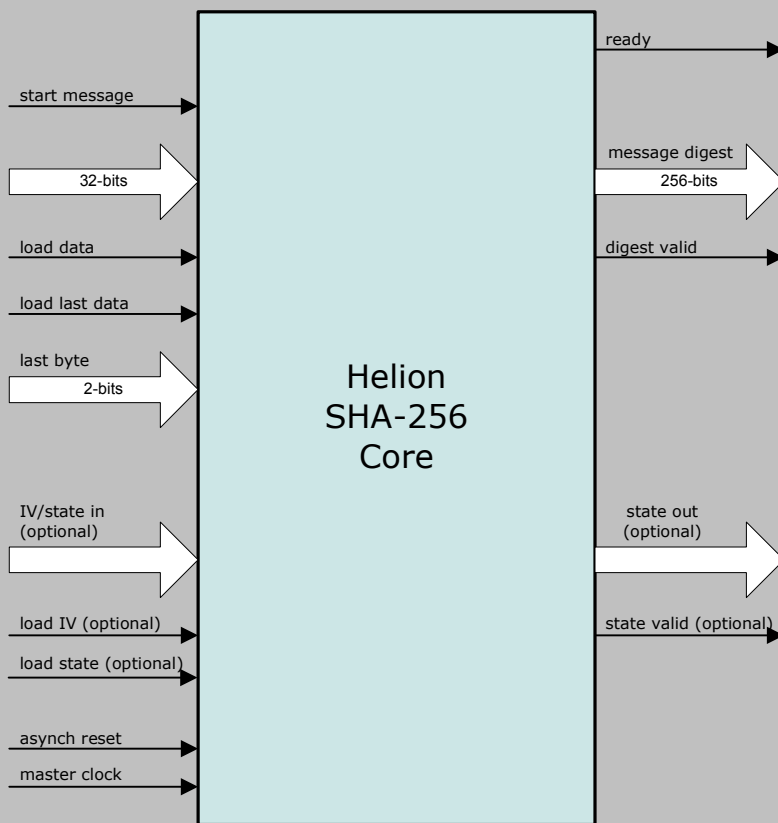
start message

32-bits

load data

load last data

last byte

2-bits

IV/state in (optional)

load IV (optional)

load state (optional)

asynch reset

master clock

Helion SHA-256 Core

ready

message digest

256-bits

digest valid

state out (optional)

state valid (optional)